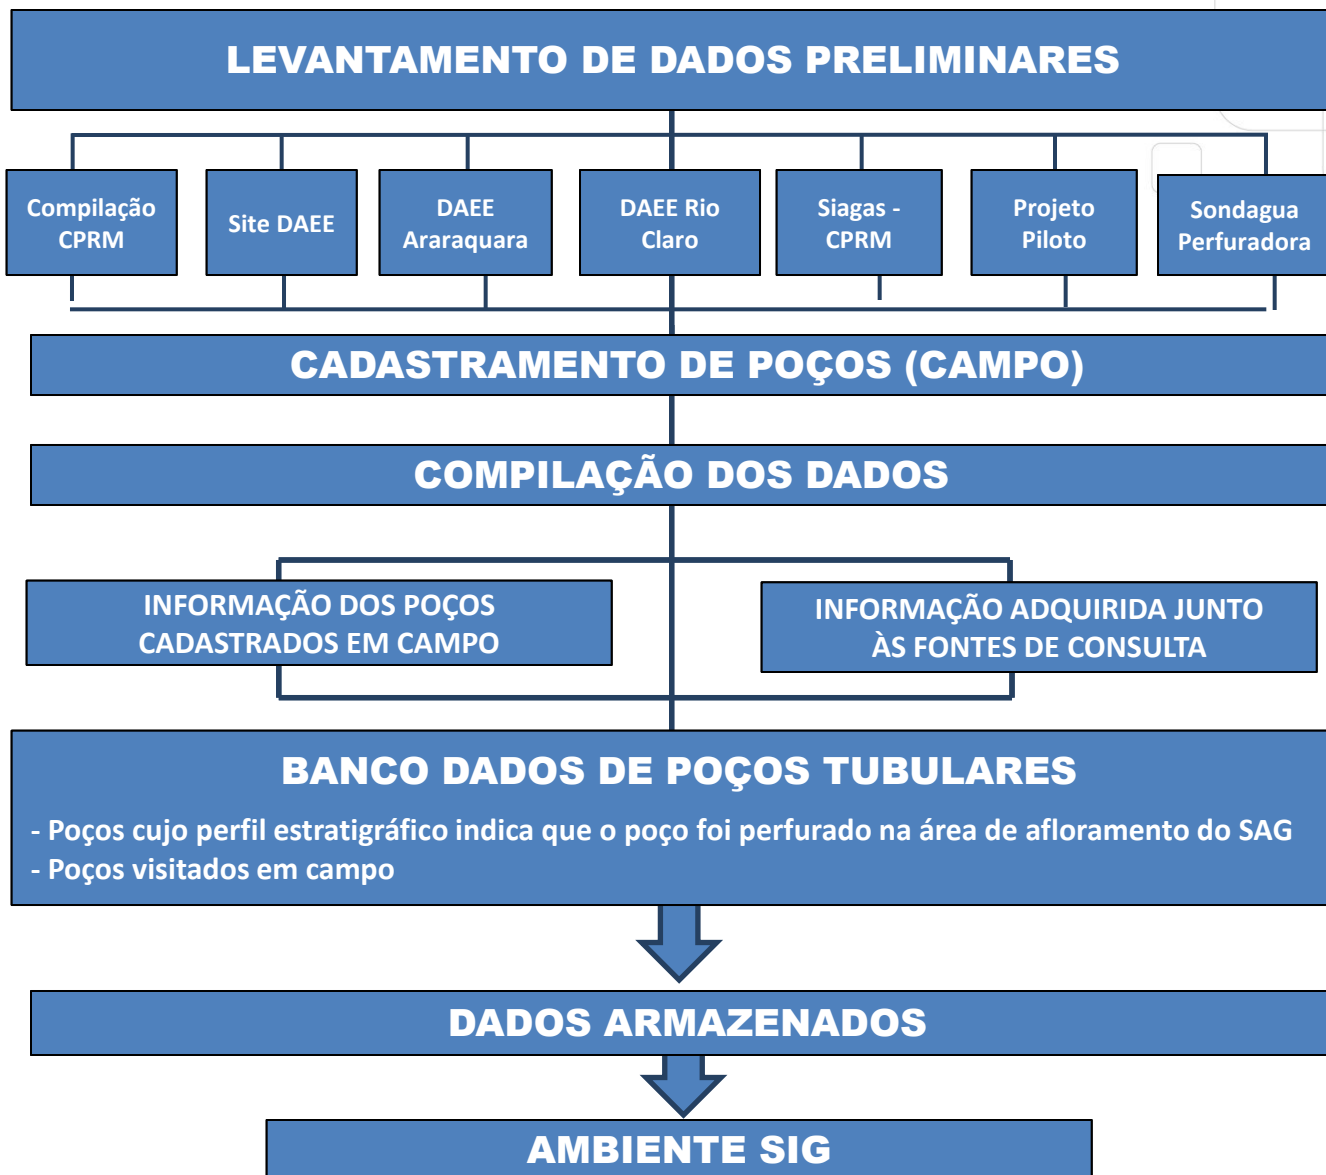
LEVANTAMENTO DE DADOS PRELIMINARES

Compilação CPRM

Site DAEE

DAEE Araraquara

DAEE Rio Claro

Siagas - CPRM

Projeto Piloto

Sondagua Perfuradora

CADASTRAMENTO DE POÇOS (CAMPO)

COMPILAÇÃO DOS DADOS

INFORMAÇÃO DOS POÇOS CADASTRADOS EM CAMPO

INFORMAÇÃO ADQUIRIDA JUNTO ÀS FONTES DE CONSULTA

BANCO DADOS DE POÇOS TUBULARES

- Poços cujo perfil estratigráfico indica que o poço foi perfurado na área de afloramento do SAG
- Poços visitados em campo

DADOS ARMAZENADOS

AMBIENTE SIG